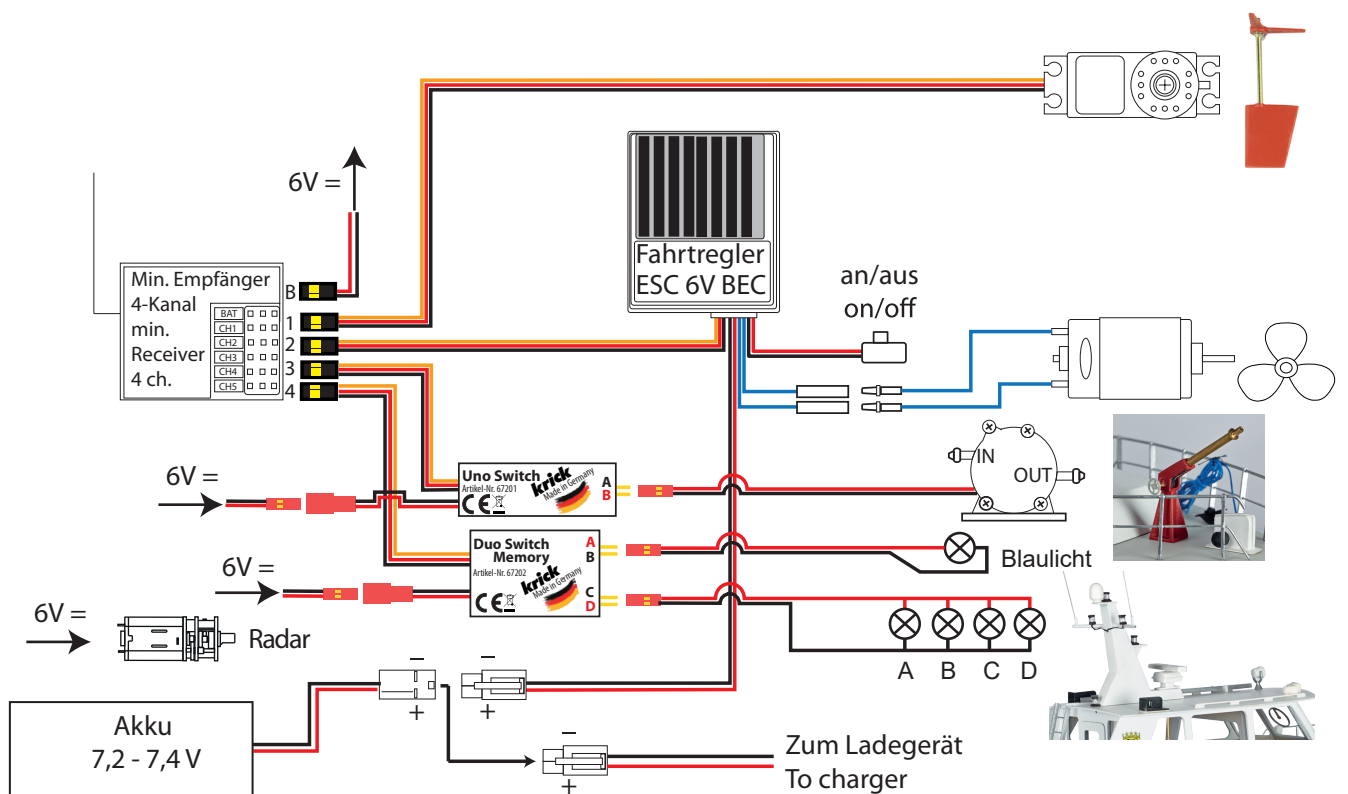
6V =

Min. Empfänger
4-Kanal
min.
Receiver
4 ch.

BAT
CH1
CH2
CH3
CH4
CH5

B
1
2
3
4

Fahrtregler
ESC 6V BEC

an/aus
on/off

IN
OUT

6V =

Uno Switch
Artikel-Nr. 67201
krick
Made in Germany
A
B

Duo Switch
Memory
Artikel-Nr. 67202
krick
Made in Germany
A
B
C
D

6V =

Blaulicht

6V =

Radar

A B C D

Akku
7,2 - 7,4 V

–
+
–
+
–
+

Zum Ladegerät
To charger